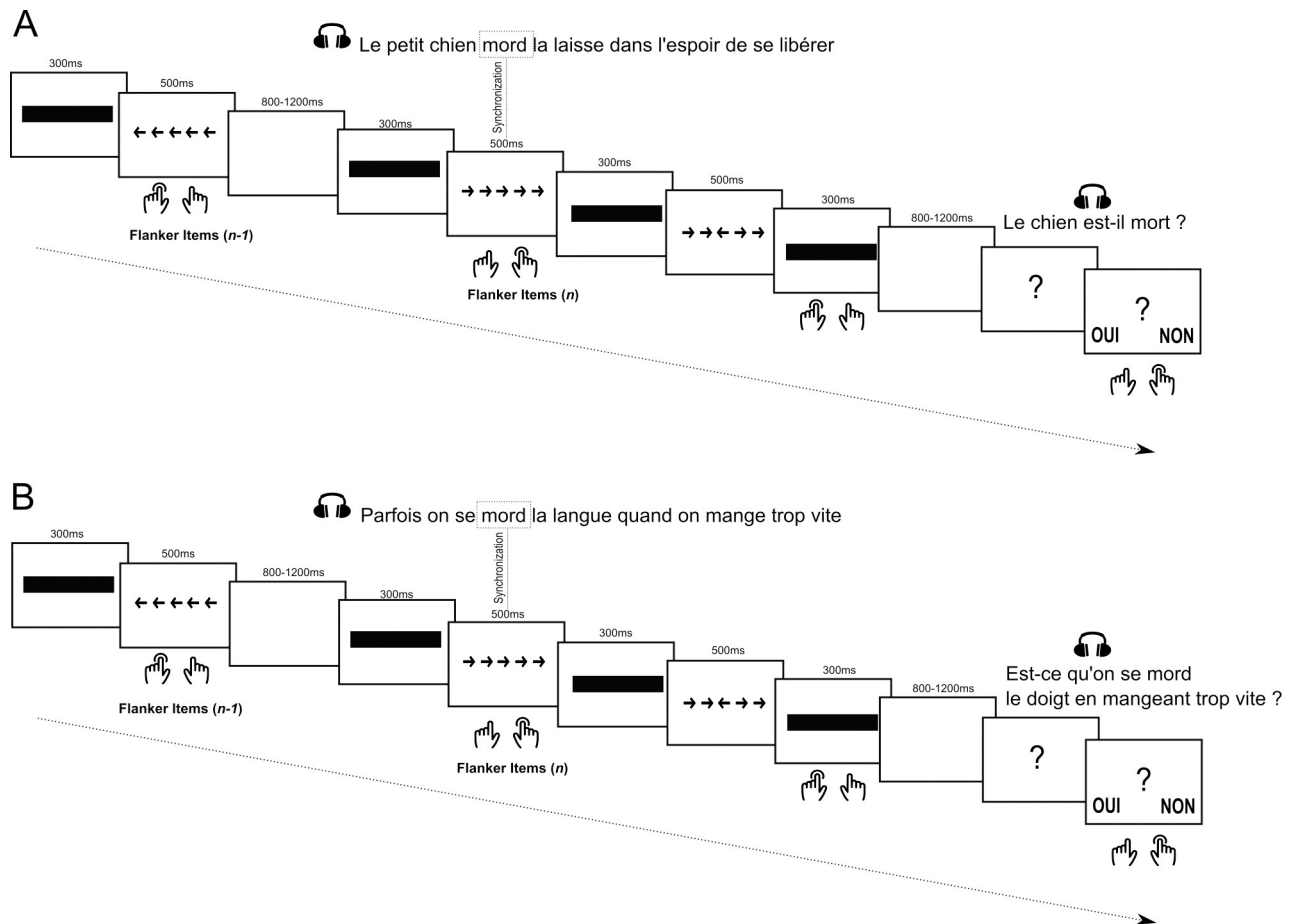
A

Le petit chien mord la laisse dans l'espoir de se libérer

Synchronization

300ms

500ms

← ← ← ← ←

800-1200ms

300ms

500ms

→ → → → →

300ms

500ms

→ → ← → →

300ms

800-1200ms

Flanker Items (*n-1*)

Flanker Items (*n*)

Le chien est-il mort ?

?

?

OUI NON

B

Parfois on se mord la langue quand on mange trop vite

Synchronization

300ms

500ms

← ← ← ← ←

800-1200ms

300ms

500ms

→ → → → →

300ms

500ms

→ → ← → →

300ms

800-1200ms

Flanker Items (*n-1*)

Flanker Items (*n*)

Est-ce qu'on se mord le doigt en mangeant trop vite ?

?

?

OUI NON